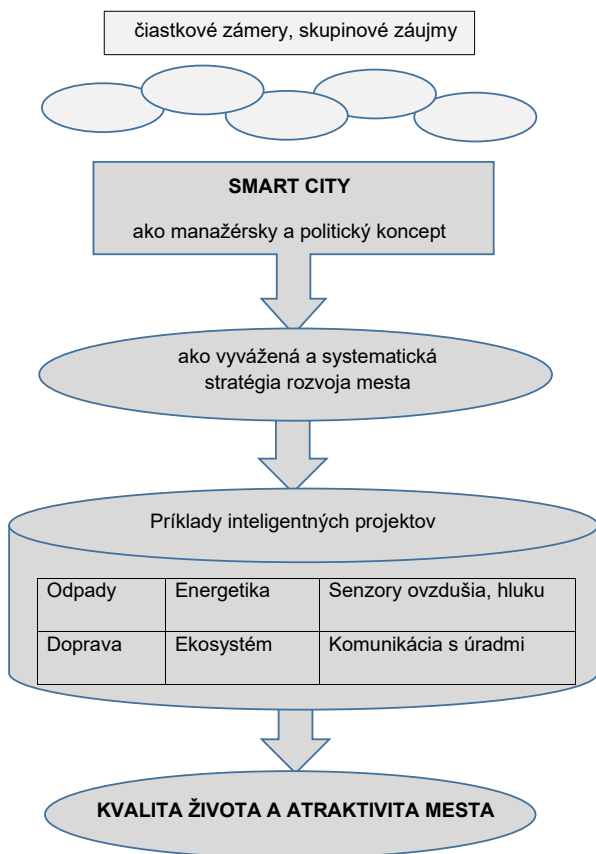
čiastkové zámery, skupinové záujmy

SMART CITY

ako manažérsky a politický koncept

ako vyvážená a systematická stratégia rozvoja mesta

Príklady inteligentných projektov

| Odpady | Energetika | Senzory ovzdušia, hluku |
|---|---|---|
| Doprava | Ekosystém | Komunikácia s úradmi |

KVALITA ŽIVOTA A ATRAKTIVITA MESTA